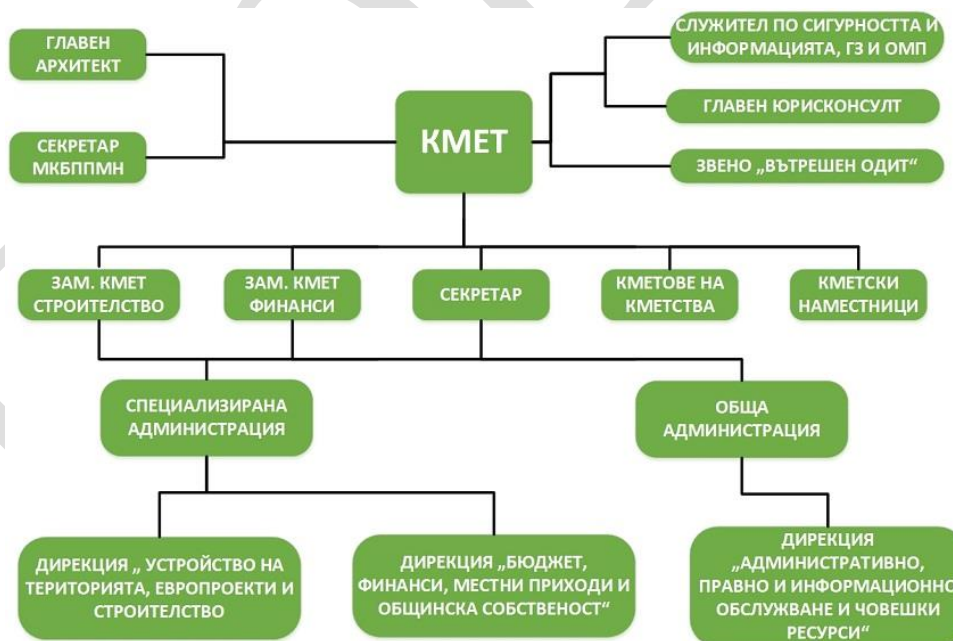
ГЛАВЕН АРХИТЕКТ

СЕКРЕТАР МКБППМН

КМЕТ

СЛУЖИТЕЛ ПО СИГУРНОСТТА И ИНФОРМАЦИЯТА, ГЗ И ОМП

ГЛАВЕН ЮРИСКОНСУЛТ

ЗВЕНО „ВЪТРЕШЕН ОДИТ“

ЗАМ. КМЕТ СТРОИТЕЛСТВО

ЗАМ. КМЕТ ФИНАНСИ

СЕКРЕТАР

КМЕТОВЕ НА КМЕТСТВА

КМЕТСКИ НАМЕСТНИЦИ

СПЕЦИАЛИЗИРАНА АДМИНИСТРАЦИЯ

ОБЩА АДМИНИСТРАЦИЯ

ДИРЕКЦИЯ „ УСТРОЙСТВО НА ТЕРИТОРИЯТА, ЕВРОПРОЕКТИ И СТРОИТЕЛСТВО

ДИРЕКЦИЯ „БЮДЖЕТ, ФИНАНСИ, МЕСТНИ ПРИХОДИ И ОБЩИНСКА СОБСТВЕНОСТ“

ДИРЕКЦИЯ „АДМИНИСТРАТИВНО, ПРАВНО И ИНФОРМАЦИОННО ОБСЛУЖВАНЕ И ЧОВЕШКИ РЕСУРСИ“